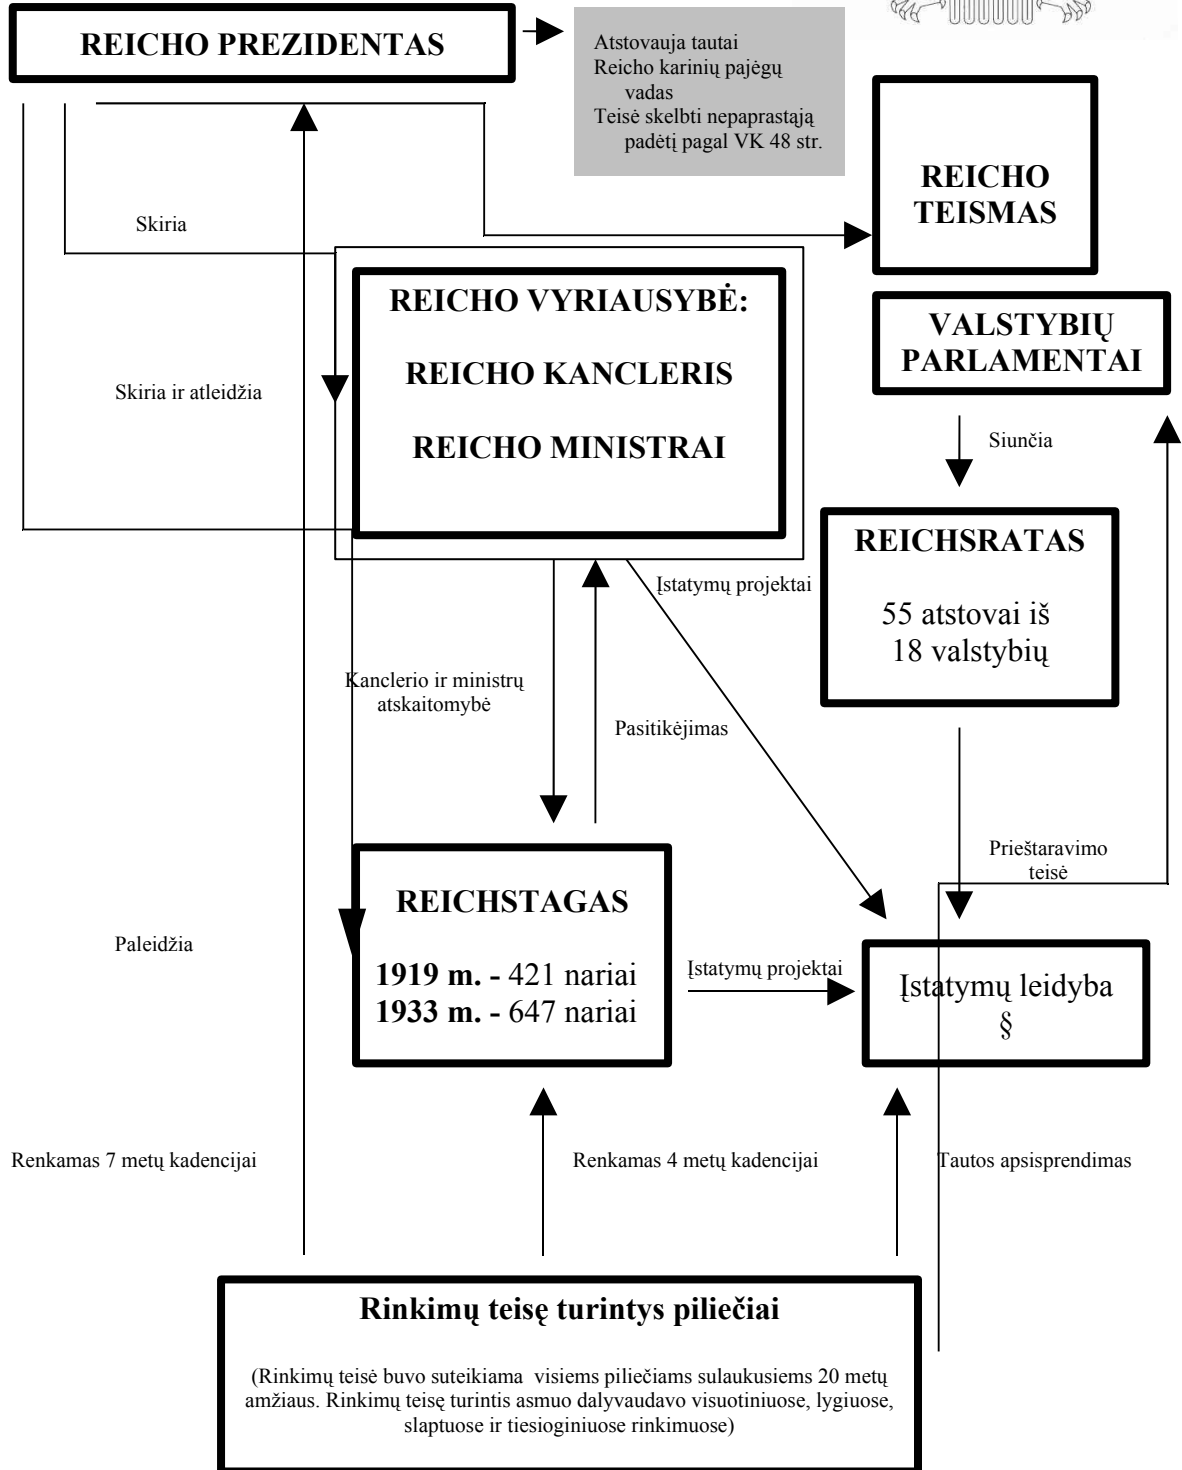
REICHO PREZIDENTAS

Atstovauja tautai
Reicho karinių pajėgų vadas
Teisė skelbti nepaprastąją padėtį pagal VK 48 str.

REICHO TEISMAS

Skiria

REICHO VYRIAUSYBĖ:

REICHO KANCLERIS

REICHO MINISTRAI

VALSTYBIŲ PARLAMENTAI

Skiria ir atleidžia

Siunčia

REICHSRATAS

55 atstovai iš 18 valstybių

Įstatymų projektai

Kanclerio ir ministrų atskaitomybė

Pasitikėjimas

Prieštaravimo teisė

REICHSTAGAS

1919 m. - 421 nariai
1933 m. - 647 nariai

Paleidžia

Įstatymų projektai

Įstatymų leidyba
§

Renkamas 7 metų kadencijai

Renkamas 4 metų kadencijai

Tautos apsisprendimas

Rinkimų teisę turintys piliečiai

(Rinkimų teisė buvo suteikiama visiems piliečiams sulaukusiems 20 metų amžiaus. Rinkimų teisę turintis asmuo dalyvaudavo visuotiniuose, lygiuose, slaptuose ir tiesioginiuose rinkimuose)